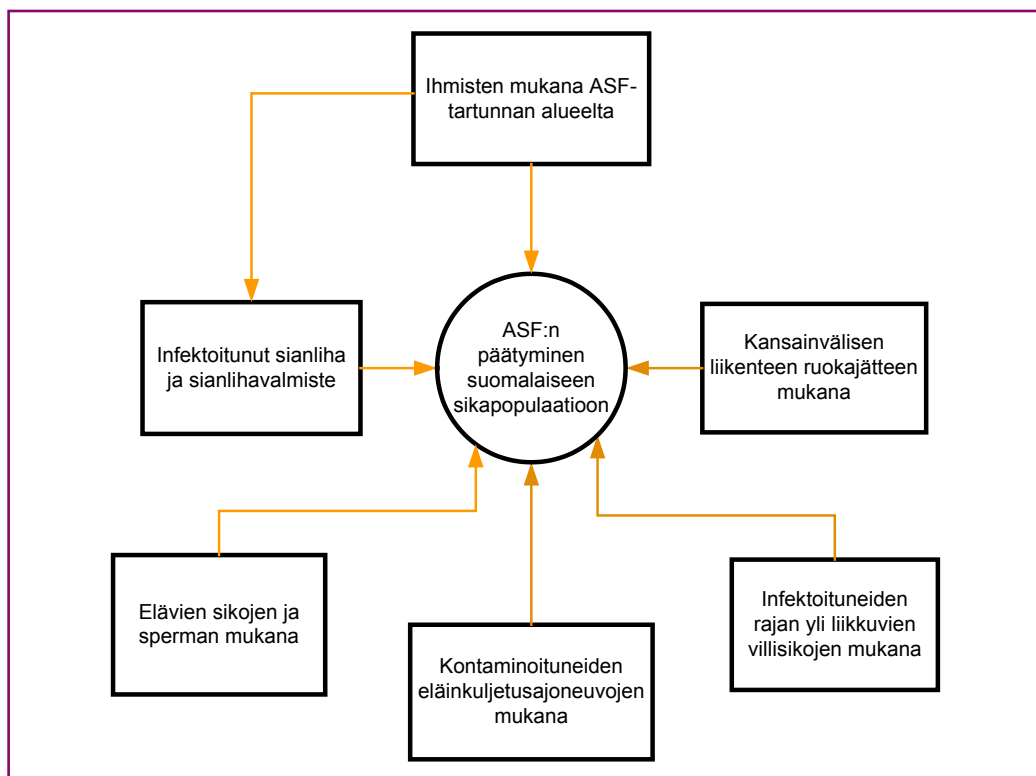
Ihmisten mukana ASF-tartunnan alueelta

Infektoitunut sianliha ja sianlihavalmiste

ASF:n päätyminen suomalaiseen sikapopulaatioon

Kansainvälisen liikenteen ruokajätteen mukana

Elävien sikojen ja sperman mukana

Kontaminoituneiden eläinkuljetusajoneuvojen mukana

Infektoituneiden rajan yli liikkuvien villisikojen mukana